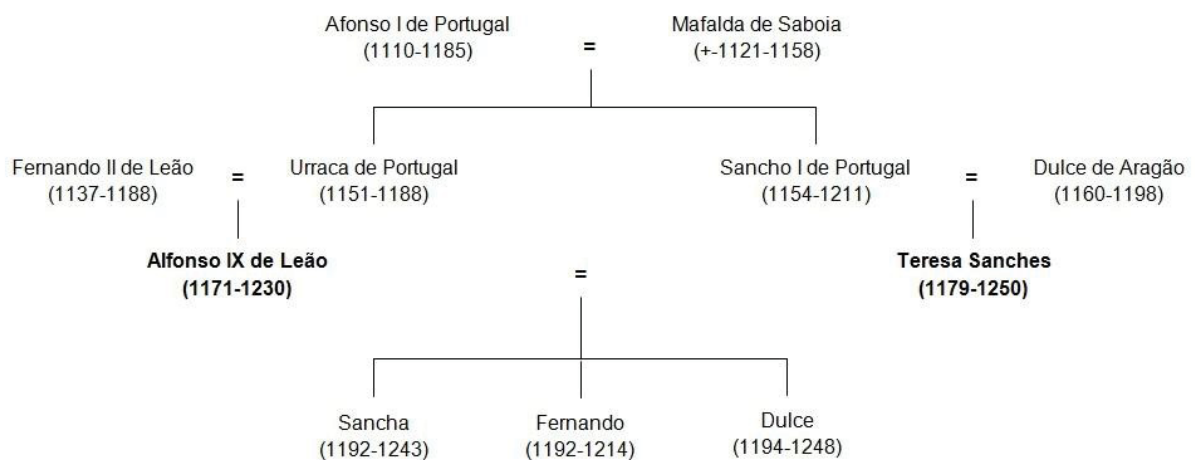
Afonso I de Portugal
(1110-1185)

=

Mafalda de Saboia
(+-1121-1158)

Fernando II de Leão
(1137-1188)

=

Urraca de Portugal
(1151-1188)

Sancho I de Portugal
(1154-1211)

=

Dulce de Aragão
(1160-1198)

**Alfonso IX de Leão**
**(1171-1230)**

=

**Teresa Sanches**
**(1179-1250)**

Sancha
(1192-1243)

Fernando
(1192-1214)

Dulce
(1194-1248)